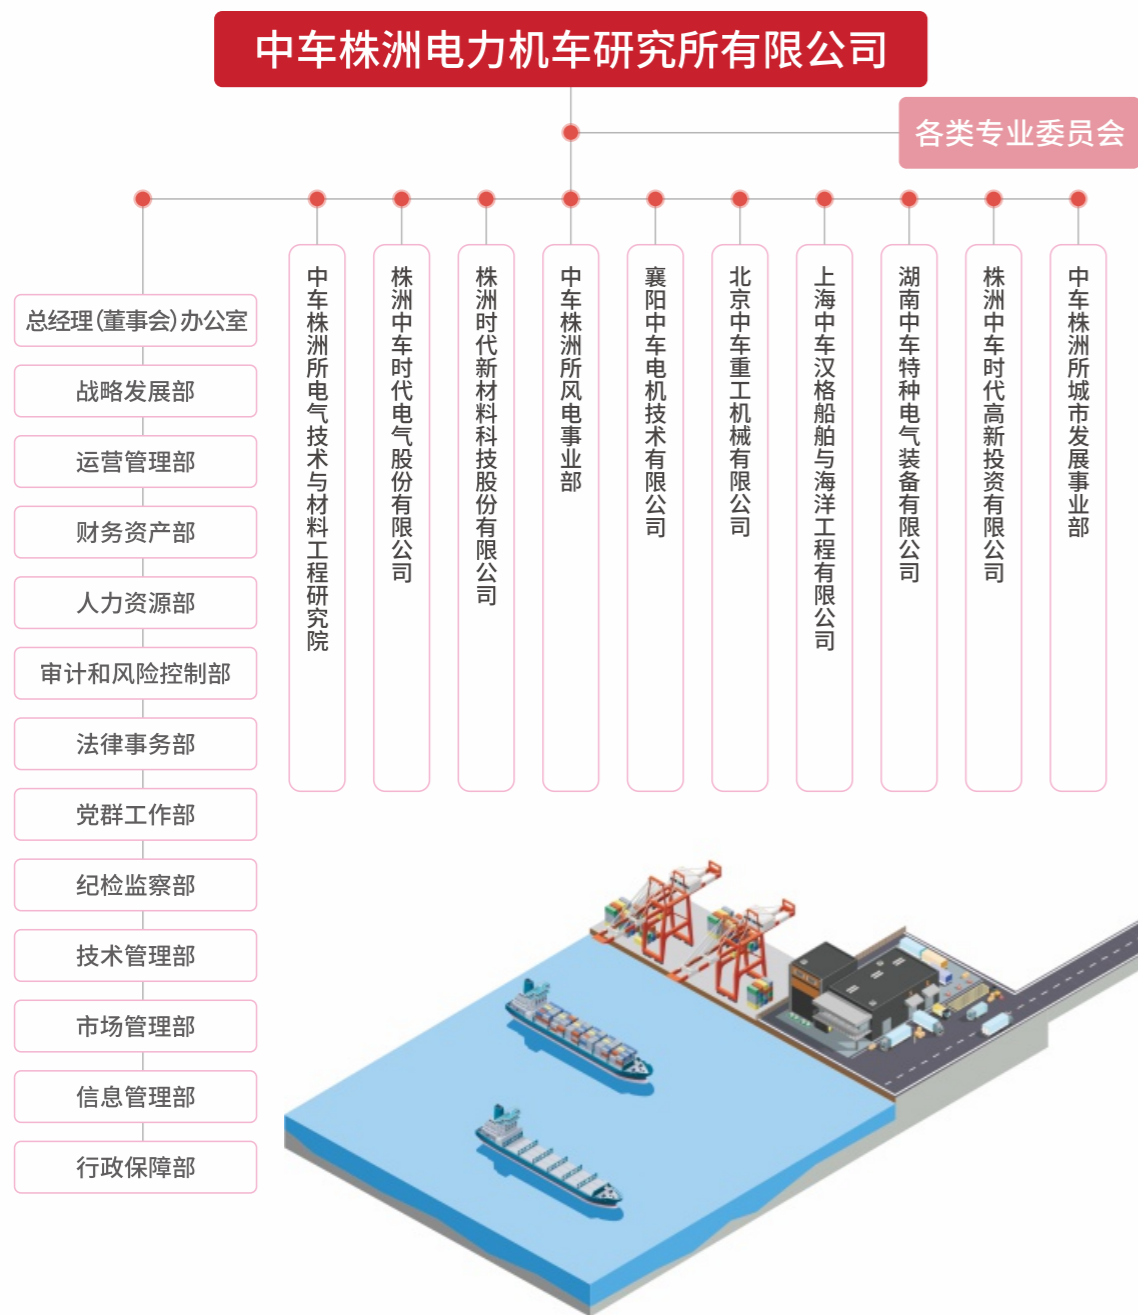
中车株洲电力机车研究所有限公司

各类专业委员会

总经理(董事会)办公室

战略发展部

运营管理部

财务资产部

人力资源部

审计和风险控制部

法律事务部

党群工作部

纪检监察部

技术管理部

市场管理部

信息管理部

行政保障部

中车株洲所电气技术与材料工程研究院

株洲中车时代电气股份有限公司

株洲时代新材料科技股份有限公司

中车株洲所风电事业部

襄阳中车电机技术有限公司

北京中车重工机械有限公司

上海中车汉格船舶与海洋工程有限公司

湖南中车特种电气装备有限公司

株洲中车时代高新投资有限公司

中车株洲所城市发展事业部